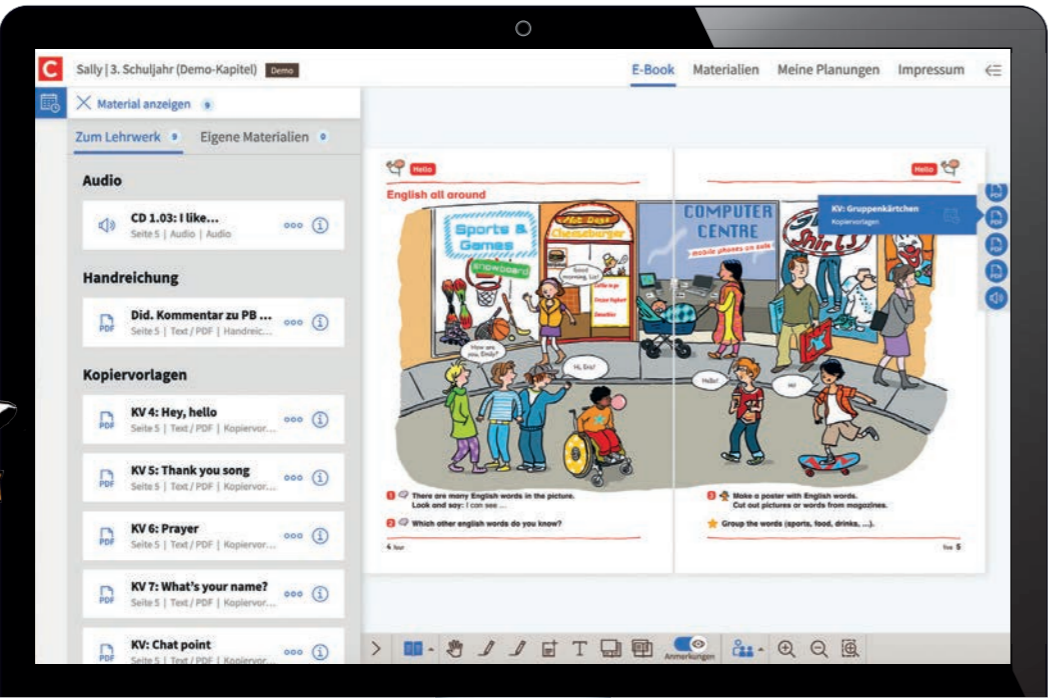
C Sally | 3. Schuljahr (Demo-Kapitel) Demo

E-Book Materialien Meine Planungen Impressum

Material anzeigen 9

Zum Lehrwerk 9 Eigene Materialien 0

Audio

CD 1.03: I like...
Seite 5 | Audio | Audio

Handreichung

Did. Kommentar zu PB ...
Seite 5 | Text / PDF | Handreic...

Kopiervorlagen

KV 4: Hey, hello
Seite 5 | Text / PDF | Kopiervor...

KV 5: Thank you song
Seite 5 | Text / PDF | Kopiervor...

KV 6: Prayer
Seite 5 | Text / PDF | Kopiervor...

KV 7: What's your name?
Seite 5 | Text / PDF | Kopiervor...

KV: Chat point
Seite 5 | Text / PDF | Kopiervor...

Hello

English all around

Sports & Games

Snowboard

Hot Dogs Cheeseburger

Good morning, Liz!

COMPUTER CENTRE

mobile phones on sale

Shirts

How are you, Emily?

Hi, Eric!

Hello!

Hi!

1 There are many English words in the picture. Look and say: I can see ...

2 Which other english words do you know?

4 four

Hello

KV: Gruppenkärtchen
Kopiervorlagen

3 Make a poster with English words. Cut out pictures or words from magazines.

Group the words (sports, food, drinks, ...).

five 5

Anmerkungen